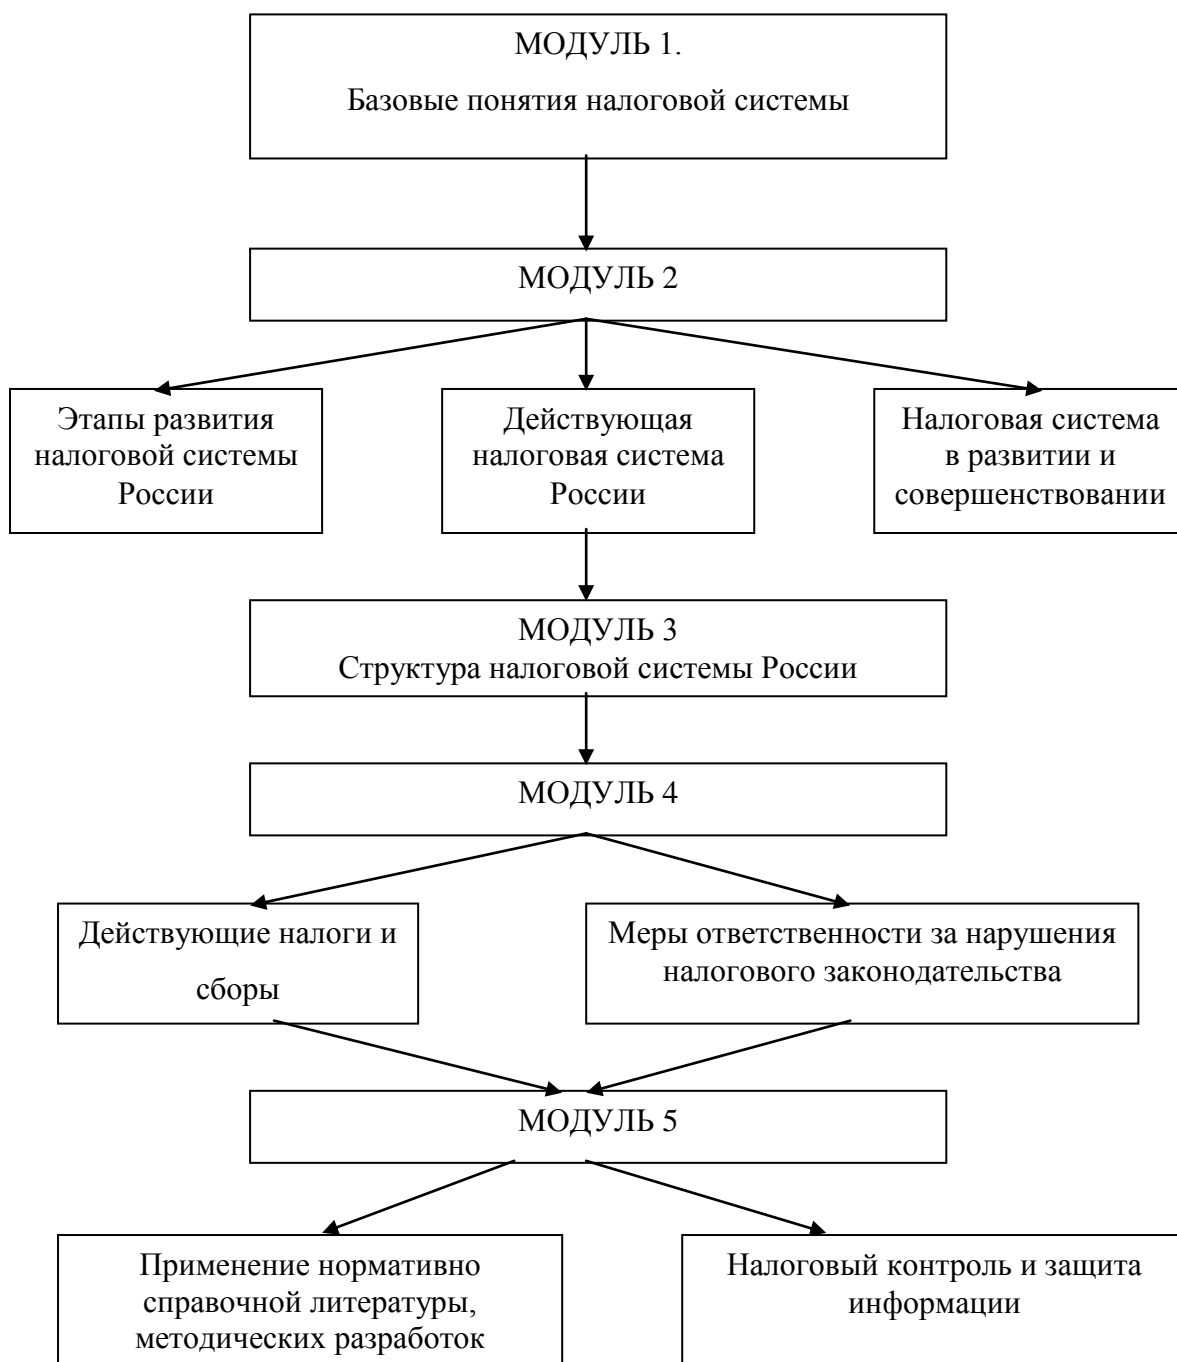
МОДУЛЬ 1.
Базовые понятия налоговой системы

МОДУЛЬ 2

Этапы развития налоговой системы России

Действующая налоговая система России

Налоговая система в развитии и совершенствовании

МОДУЛЬ 3
Структура налоговой системы России

МОДУЛЬ 4

Действующие налоги и сборы

Меры ответственности за нарушения налогового законодательства

МОДУЛЬ 5

Применение нормативно справочной литературы, методических разработок

Налоговый контроль и защита информации